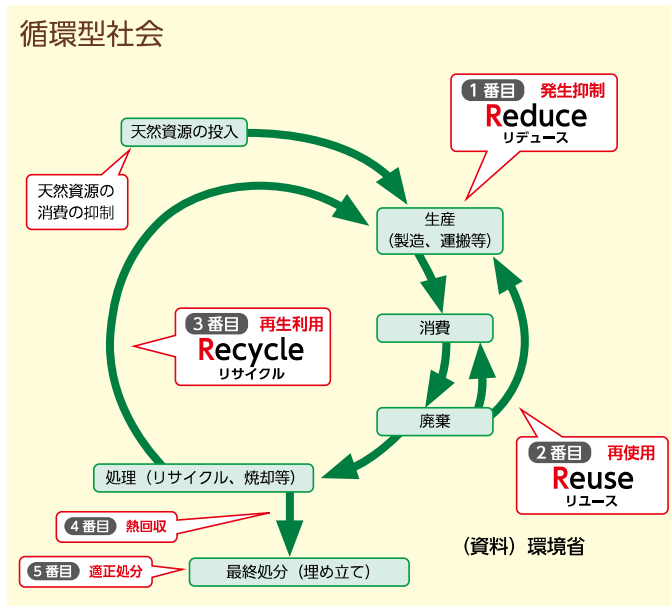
循環型社会

1番目 発生抑制
Reduce
リデュース

天然資源の投入

天然資源の
消費の抑制

生産
（製造、運搬等）

3番目 再生利用
Recycle
リサイクル

消費

廃棄

2番目 再使用
Reuse
リユース

処理（リサイクル、焼却等）

4番目 熱回収

5番目 適正処分

最終処分（埋め立て）

（資料）環境省